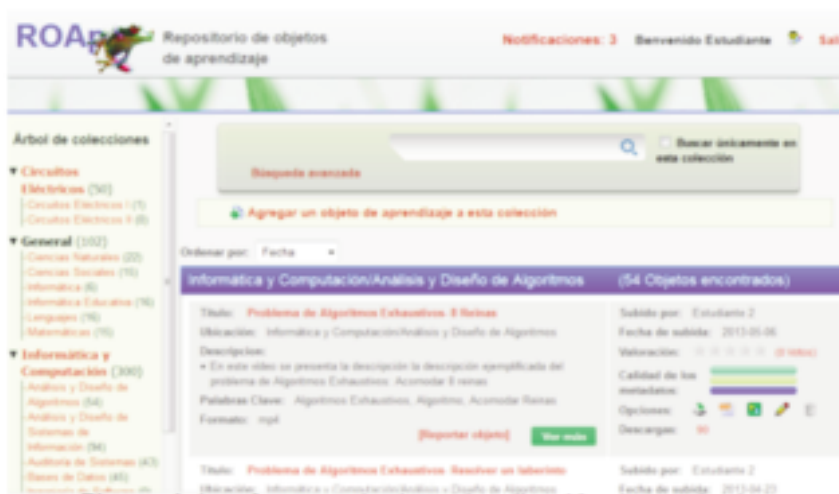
ROAp

Repositorio de objetos de aprendizaje

Notificaciones: 3 Bienvenido Estudiante Sal

Árbol de colecciones

▼ Circuitos Eléctricos (50)
Circuitos Eléctricos I (1)
Circuitos Eléctricos II (8)

▼ General (102)
Ciencias Naturales (22)
Ciencias Sociales (15)
Informática (6)
Informática Educativa (16)
Lenguajes (16)
Matemáticas (15)

▼ Informática y Computación (300)
Análisis y Diseño de Algoritmos (54)
Análisis y Diseño de Sistemas de Información (54)
Auditoría de Sistemas (43)
Bases de Datos (40)
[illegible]

Buscar únicamente en esta colección

Búsqueda avanzada

Agregar un objeto de aprendizaje a esta colección

Ordenar por: Fecha

Informática y Computación/Análisis y Diseño de Algoritmos (54 Objetos encontrados)

Título: Problema de Algoritmos Exhaustivos 8 Reinas
Ubicación: Informática y Computación/Análisis y Diseño de Algoritmos
Descripción:
• En este video se presenta la descripción la descripción ejemplificada del problema de Algoritmos Exhaustivos: Acomodar 8 reinas
Palabras Clave: Algoritmos Exhaustivos, Algoritmo, Acomodar Reinas
Formato: mp4

[Reportar objeto] Ver más

Subido por: Estudiante 2
Fecha de subida: 2013-05-06
Valoración: (0 Votos)
Calidad de los metadatos:
Opciones:
Descargas: 90

Título: Problema de Algoritmos Exhaustivos: Resolver un laberinto
Ubicación: Informática y Computación/Análisis y Diseño de Algoritmos

Subido por: Estudiante 2
Fecha de subida: 2013-04-23